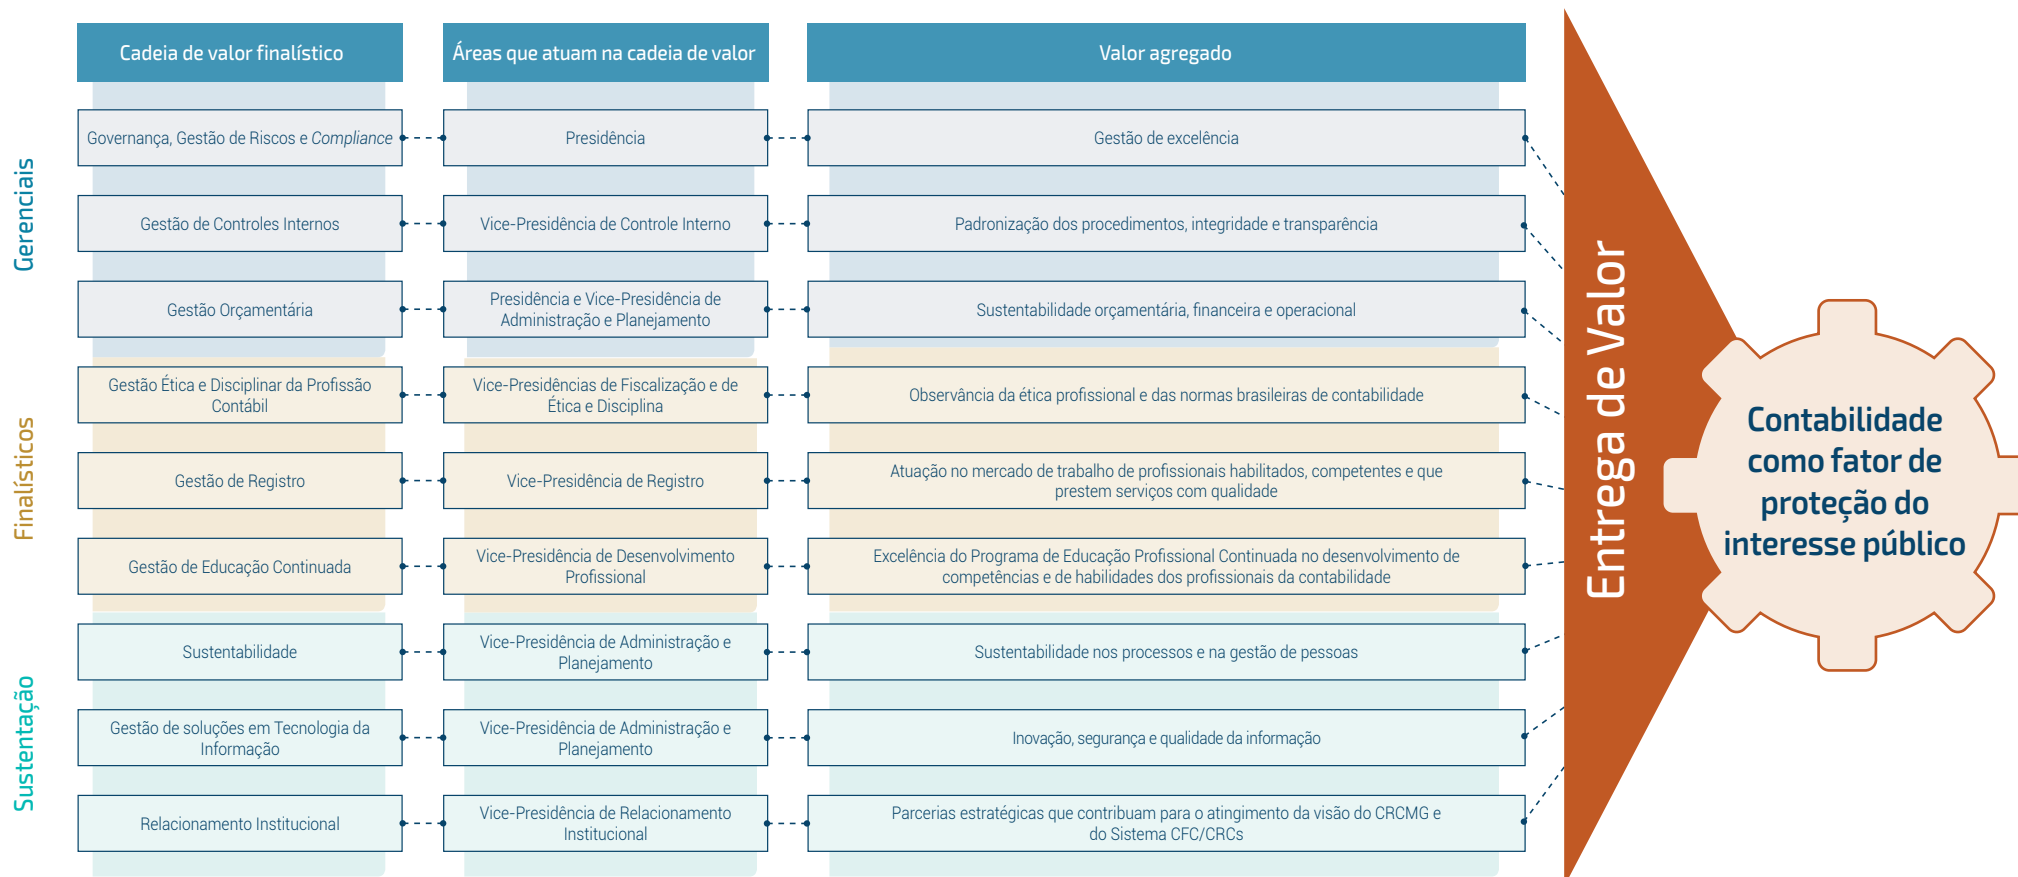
| | Cadeia de valor finalístico | Áreas que atuam na cadeia de valor | Valor agregado |
|---|---|---|---|
| Gerenciais | Governança, Gestão de Riscos e *Compliance* | Presidência | Gestão de excelência |
| | Gestão de Controles Internos | Vice-Presidência de Controle Interno | Padronização dos procedimentos, integridade e transparência |
| | Gestão Orçamentária | Presidência e Vice-Presidência de Administração e Planejamento | Sustentabilidade orçamentária, financeira e operacional |
| Finalísticos | Gestão Ética e Disciplinar da Profissão Contábil | Vice-Presidências de Fiscalização e de Ética e Disciplina | Observância da ética profissional e das normas brasileiras de contabilidade |
| | Gestão de Registro | Vice-Presidência de Registro | Atuação no mercado de trabalho de profissionais habilitados, competentes e que prestem serviços com qualidade |
| | Gestão de Educação Continuada | Vice-Presidência de Desenvolvimento Profissional | Excelência do Programa de Educação Profissional Continuada no desenvolvimento de competências e de habilidades dos profissionais da contabilidade |
| Sustentação | Sustentabilidade | Vice-Presidência de Administração e Planejamento | Sustentabilidade nos processos e na gestão de pessoas |
| | Gestão de soluções em Tecnologia da Informação | Vice-Presidência de Administração e Planejamento | Inovação, segurança e qualidade da informação |
| | Relacionamento Institucional | Vice-Presidência de Relacionamento Institucional | Parcerias estratégicas que contribuam para o atingimento da visão do CRCMG e do Sistema CFC/CRCs |

Entrega de Valor

Contabilidade como fator de proteção do interesse público